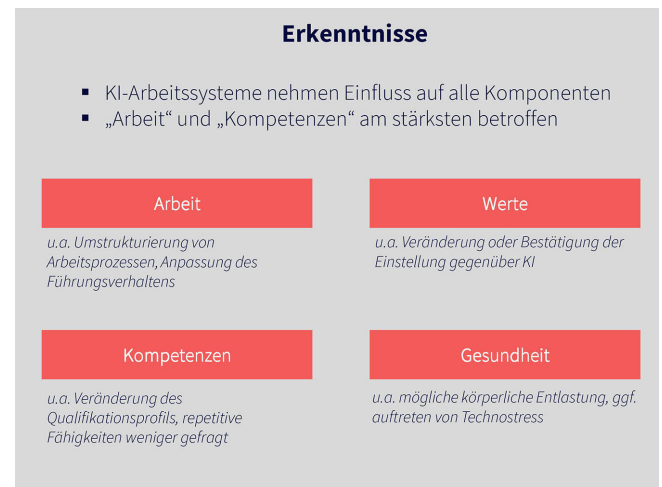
Erkenntnisse

▪ KI-Arbeitssysteme nehmen Einfluss auf alle Komponenten
▪ „Arbeit“ und „Kompetenzen“ am stärksten betroffen

Arbeit

u.a. Umstrukturierung von Arbeitsprozessen, Anpassung des Führungsverhaltens

Werte

u.a. Veränderung oder Bestätigung der Einstellung gegenüber KI

Kompetenzen

u.a. Veränderung des Qualifikationsprofils, repetitive Fähigkeiten weniger gefragt

Gesundheit

u.a. mögliche körperliche Entlastung, ggf. auftreten von Technostress